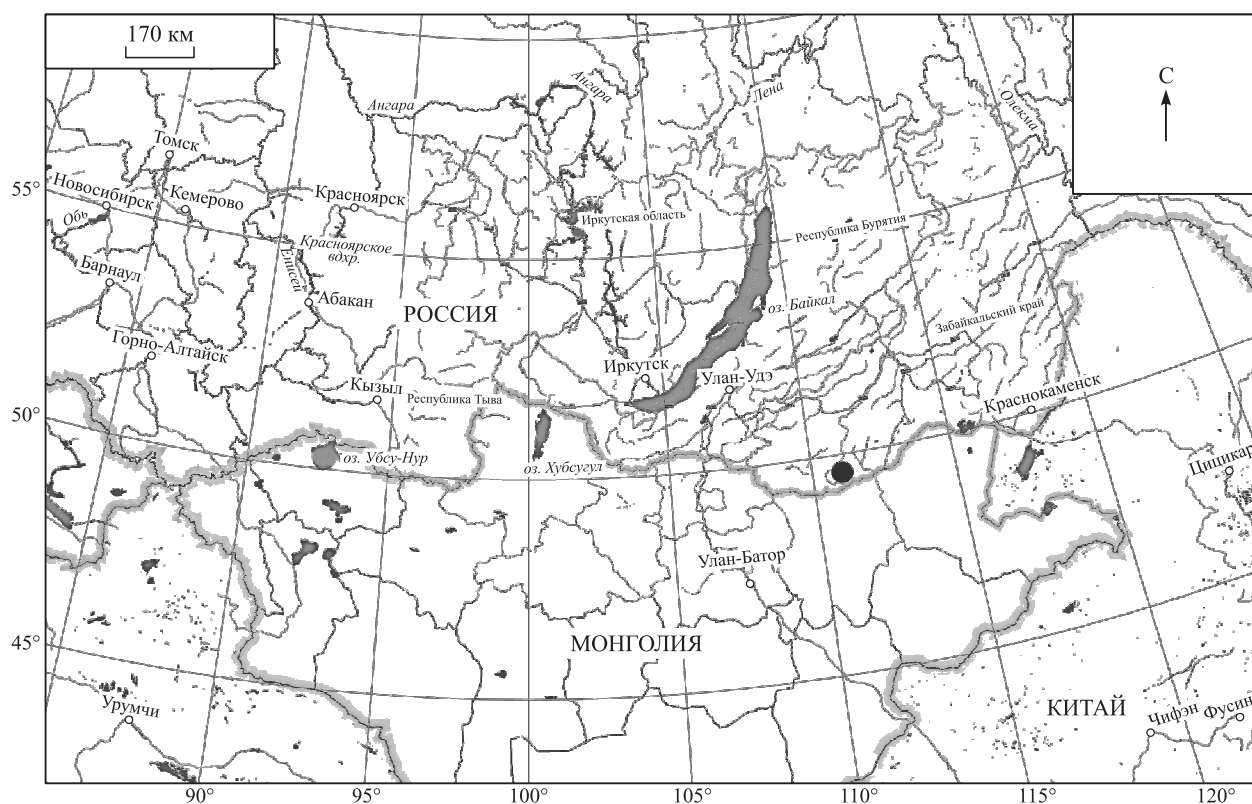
170 км

С

Ангара
Ангара
Лена
Олекма
Томск
55°
Новосибирск
Кемерово
Красноярск
Обь
Иркутская область
Республика Бурятия
Красноярское вдхр.
Енисей
Барнаул
Абакан
РОССИЯ
оз. Байкал
Забайкальский край
Горно-Алтайск
Иркутск
Улан-Удэ
Кызыл
Республика Тыва
Краснокаменск
50°
оз. Убсу-Нур
оз. Хубсугул
Цицикар
Улан-Батор
45°
МОНГОЛИЯ
Урумчи
КИТАЙ
Чифэн
Фусин
90°
95°
100°
105°
110°
115°
120°